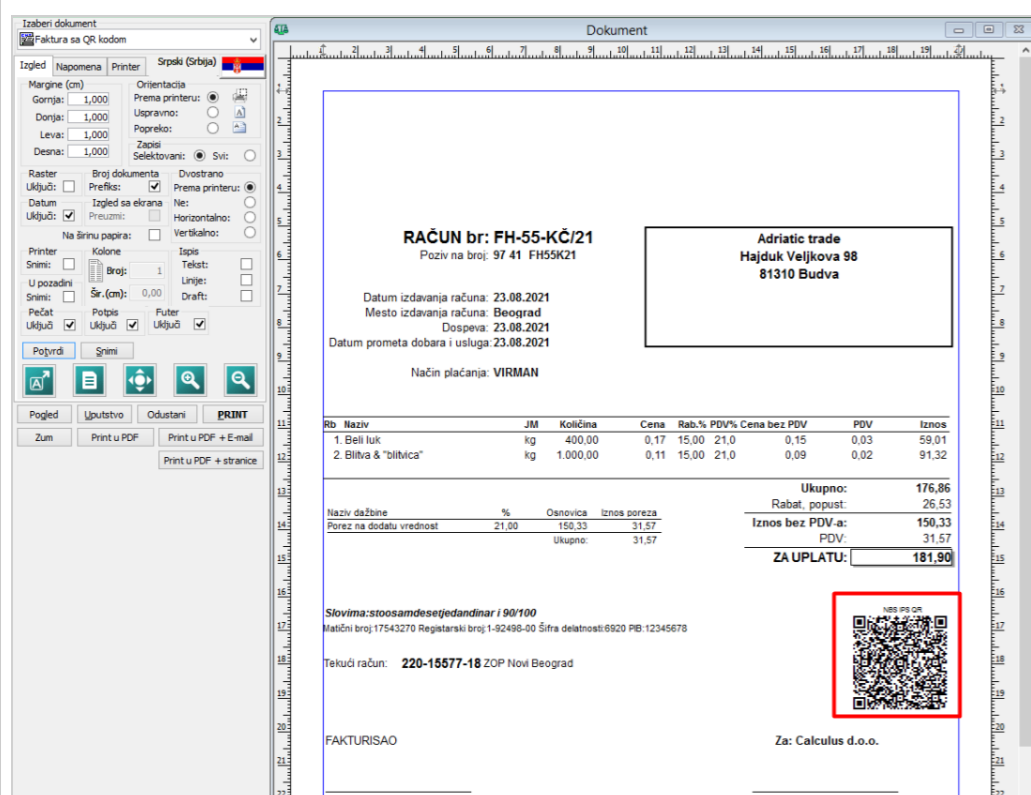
Izaberi dokument
Faktura sa QR kodom

Izgled | Napomena | Printer | Srpski (Srbija)

Margine (cm)
Gornja: 1,000
Donja: 1,000
Leva: 1,000
Desna: 1,000

Orijentacija
Prema printeru:
Uspravno:
Popreko:

Zapisi
Selektovani: Svi:

Raster
Uključi:

Broj dokumenta
Prefiks:

Dvostrano
Prema printeru:
Ne:
Horizontalno:
Vertikalno:

Datum
Uključi:

Izgled sa ekrana
Preuzmi:

Na širinu papira:

Printer
Snimi:

U pozadini
Snimi:

Kolone
Broj: 1
Šir.(cm): 0,00

Ispis
Tekst:
Linije:
Draft:

Pečat
Uključi

Potpis
Uključi

Futer
Uključi

Potvrdi | Snimi

Pogled | Uputstvo | Odustani | PRINT
Zum | Print u PDF | Print u PDF + E-mail
Print u PDF + stranice

Dokument

RAČUN br: FH-55-KČ/21
Poziv na broj: 97 41 FH55K21

Adriatic trade
Hajduk Veljkova 98
81310 Budva

Datum izdavanja računa: 23.08.2021
Mesto izdavanja računa: Beograd
Dospeva: 23.08.2021
Datum prometa dobara i usluga: 23.08.2021

Način plaćanja: VIRMAN

| Rb | Naziv | JM | Količina | Cena | Rab.% | PDV% | Cena bez PDV | PDV | Iznos |
|---|---|---|---|---|---|---|---|---|---|
| 1. | Beli luk | kg | 400,00 | 0,17 | 15,00 | 21,0 | 0,15 | 0,03 | 59,01 |
| 2. | Blitva & "blitvica" | kg | 1.000,00 | 0,11 | 15,00 | 21,0 | 0,09 | 0,02 | 91,32 |

| Naziv dažbine | % | Osnovica | Iznos poreza |
|---|---|---|---|
| Porez na dodatu vrednost | 21,00 | 150,33 | 31,57 |
| | | Ukupno: | 31,57 |

Ukupno: 176,86
Rabat, popust: 26,53
Iznos bez PDV-a: 150,33
PDV: 31,57
ZA UPLATU: 181,90

Slovima:stoosamdesetjedandinar i 90/100
Matični broj:17543270 Registarski broj:1-92498-00 Šifra delatnosti:6920 PIB:12345678

NBS IPS QR

Tekući račun: 220-15577-18 ZOP Novi Beograd

FAKTURISAO

Za: Calculus d.o.o.